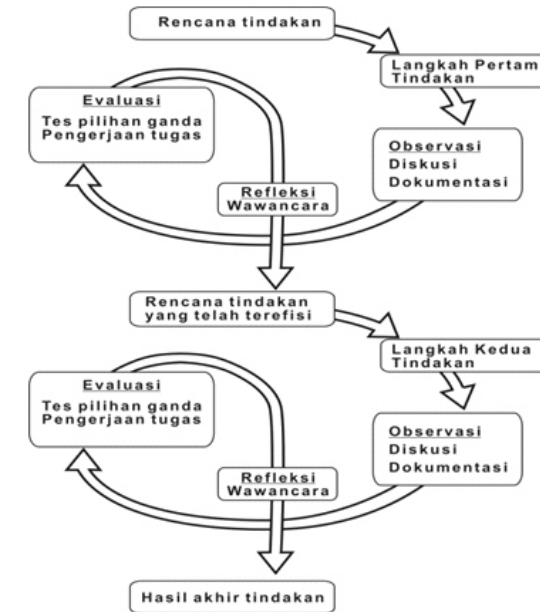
Rencana tindakan

Langkah Pertam
Tindakan

Evaluasi
Tes pilihan ganda
Pengerjaan tugas

Observasi
Diskusi
Dokumentasi

Refleksi
Wawancara

Rencana tindakan
yang telah terefisi

Langkah Kedua
Tindakan

Evaluasi
Tes pilihan ganda
Pengerjaan tugas

Observasi
Diskusi
Dokumentasi

Refleksi
Wawancara

Hasil akhir tindakan